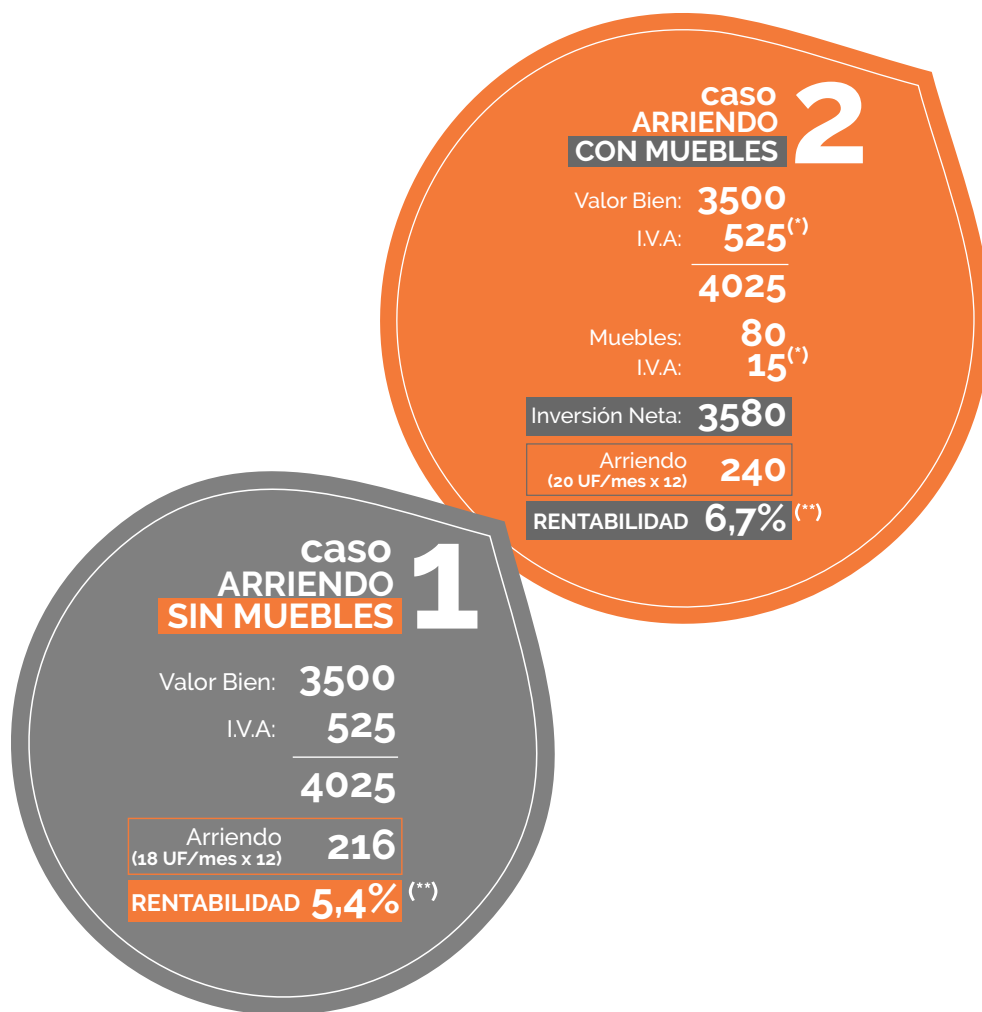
caso ARRIENDO CON MUEBLES 2

Valor Bien: 3500
I.V.A: 525$^{(*)}$
4025

Muebles: 80
I.V.A: 15$^{(*)}$

Inversión Neta: 3580

Arriendo (20 UF/mes x 12) 240

RENTABILIDAD 6,7% $^{(**)}$

caso ARRIENDO SIN MUEBLES 1

Valor Bien: 3500
I.V.A: 525
4025

Arriendo (18 UF/mes x 12) 216

RENTABILIDAD 5,4% $^{(**)}$